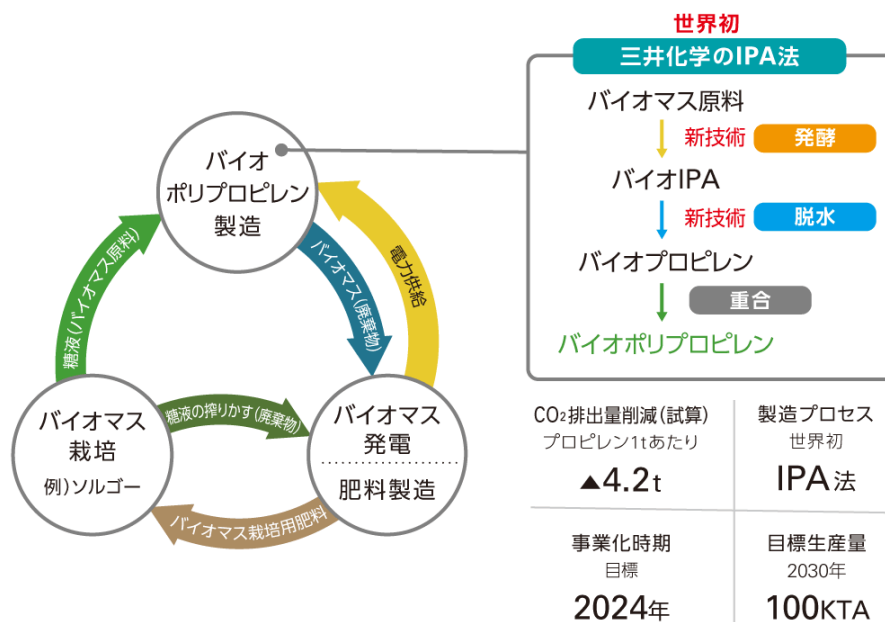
バイオ
ポリプロピレン
製造

バイオマス(廃棄物)

電力供給

糖液(バイオマス原料)

バイオマス
栽培
例)ソルゴー

糖液の搾りかす(廃棄物)

バイオマス
発電

肥料製造

バイオマス栽培用肥料

世界初
三井化学のIPA法

バイオマス原料
新技術 発酵
バイオIPA
新技術 脱水
バイオプロピレン
重合
バイオポリプロピレン

| $CO_2$排出量削減(試算) プロピレン1tあたり ▲4.2t | 製造プロセス 世界初 IPA法 |
|---|---|
| 事業化時期 目標 2024年 | 目標生産量 2030年 100KTA |